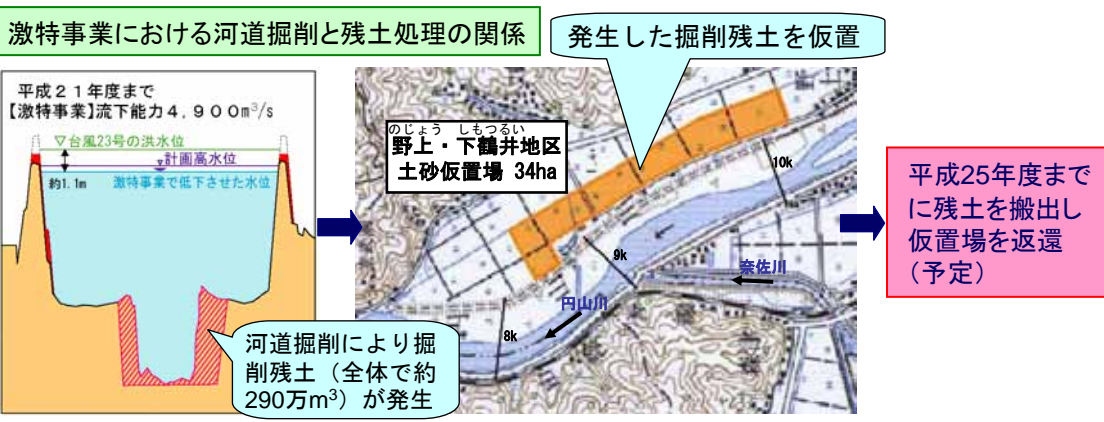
激特事業における河道掘削と残土処理の関係

発生した掘削残土を仮置

平成２１年度まで
【激特事業】流下能力４，９００m$^3$/s

▽台風23号の洪水位
計画高水位
約1.1m
激特事業で低下させた水位

河道掘削により掘削残土（全体で約290万m$^3$）が発生

のじょう　しもつるい
野上・下鶴井地区
土砂仮置場 34ha

10k
9k
8k
奈佐川
円山川

平成25年度までに残土を搬出し仮置場を返還（予定）